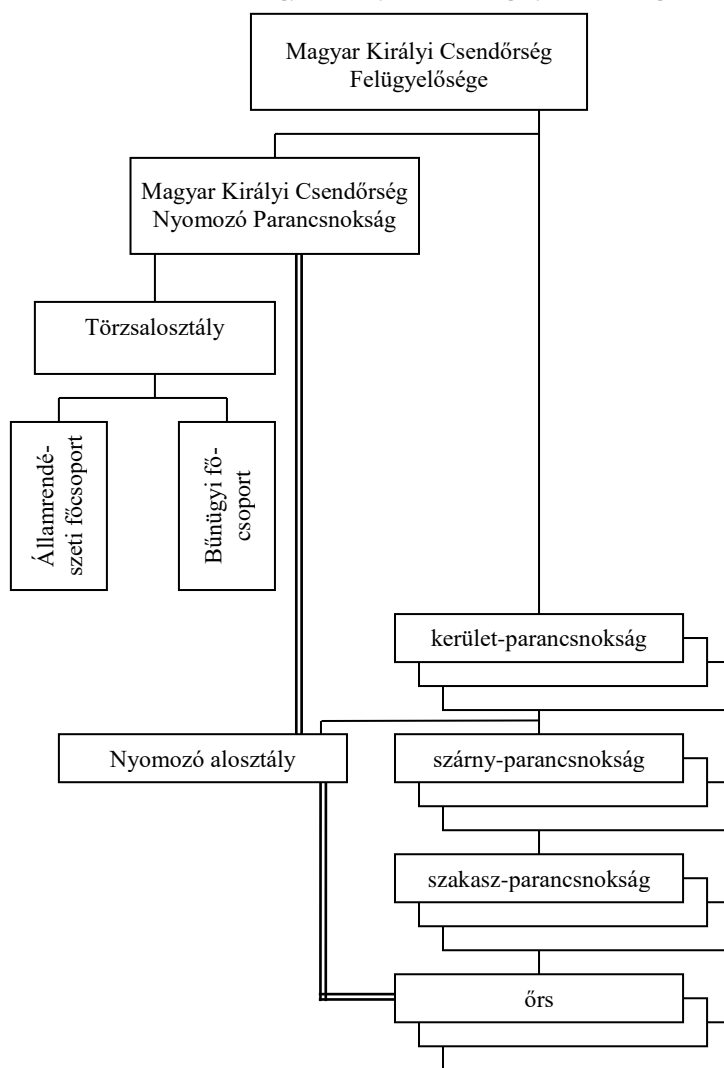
Magyar Királyi Csendőrség Felügyelősége

Magyar Királyi Csendőrség Nyomozó Parancsnokság

Törzsalosztály

Államrendészeti főcsoport

Bűnügyi főcsoport

kerület-parancsnokság

Nyomozó alosztály

szárny-parancsnokság

szakasz-parancsnokság

őrs